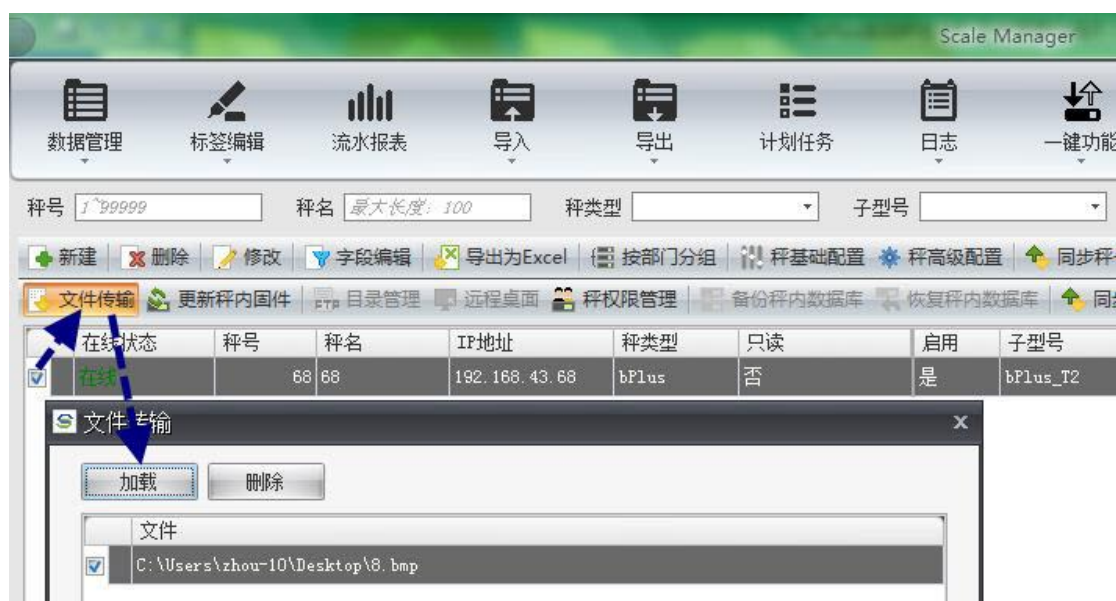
Scale Manager

数据管理 标签编辑 流水报表 导入 导出 计划任务 日志 一键功能

秤号 1~99999 秤名 最大长度: 100 秤类型 子型号

新建 删除 修改 字段编辑 导出为Excel 按部门分组 秤基础配置 秤高级配置 同步秤

文件传输 更新秤内固件 目录管理 远程桌面 秤权限管理 备份秤内数据库 恢复秤内数据库 同

| | 在线状态 | 秤号 | 秤名 | IP地址 | 秤类型 | 只读 | 启用 | 子型号 |
|---|---|---|---|---|---|---|---|---|
| ☑ | 在线 | 68 | 68 | 192.168.43.68 | bPlus | 否 | 是 | bPlus_T2 |

文件传输 x

加载 删除

| | 文件 |
|---|---|
| ☑ | C:\Users\zhou-10\Desktop\8.bmp |